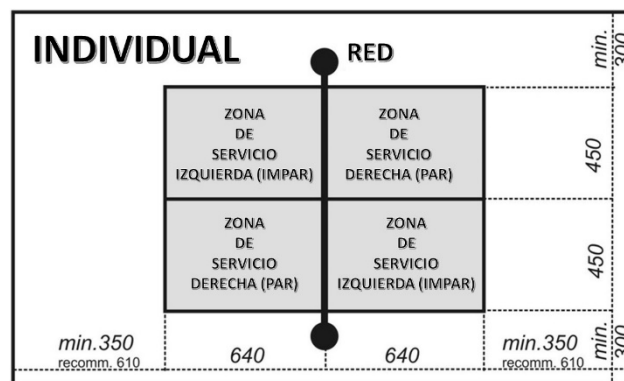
INDIVIDUAL

RED

min. 300

ZONA DE SERVICIO IZQUIERDA (IMPAR)

ZONA DE SERVICIO DERECHA (PAR)

450

ZONA DE SERVICIO DERECHA (PAR)

ZONA DE SERVICIO IZQUIERDA (IMPAR)

450

min.350
recomm. 610

640

640

min.350
recomm. 610

min. 300